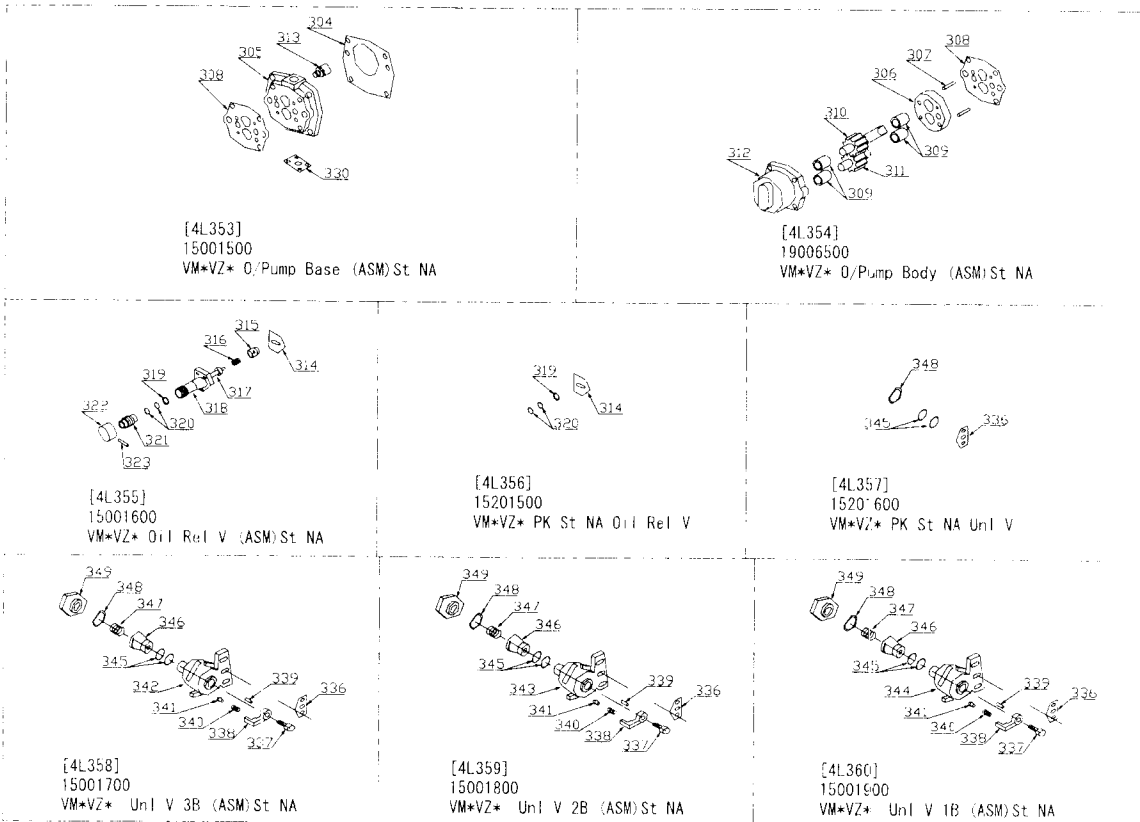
304
313
305
308
330

[4L353]
15001500
VM*VZ* O/Pump Base (ASM)St NA

308
307
306
310
309
312
311
309

[4L354]
19006500
VM*VZ* O/Pump Body (ASM)St NA

315
316
314
319
317
318
320
322
321
323

[4L355]
15001600
VM*VZ* Oil Rel V (ASM)St NA

319
314
320

[4L356]
15201500
VM*VZ* PK St NA Oil Rel V

348
345
336

[4L357]
1520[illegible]600
VM*VZ* PK St NA Unl V

349
348
347
346
345
342
339
336
341
340
338
337

[4L358]
15001700
VM*VZ* Unl V 3B (ASM)St NA

349
348
347
346
345
343
339
336
341
340
338
337

[4L359]
15001800
VM*VZ* Unl V 2B (ASM)St NA

349
348
347
346
345
344
339
336
341
340
338
337

[4L360]
15001900
VM*VZ* Unl V 1B (ASM)St NA